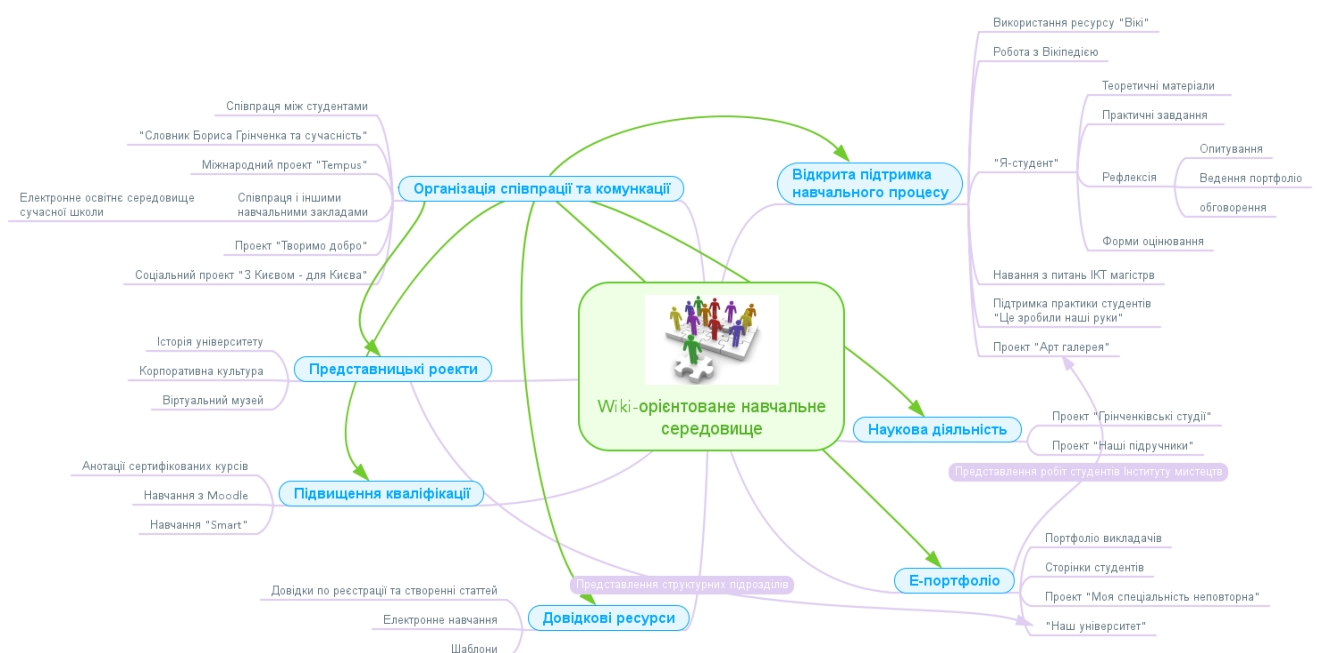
Wiki-орієнтоване навчальне середовище

Організація співпраці та комунікації
Співпраця між студентами
"Словник Бориса Грінченка та сучасність"
Міжнародний проект "Tempus"
Співпраця і іншими навчальними закладами
Електронне освітнє середовище сучасної школи
Проект "Творимо добро"
Соціальний проект "З Києвом - для Києва"

Представницькі роекти
Історія університету
Корпоративна культура
Віртуальний музей

Підвищення кваліфікації
Анотації сертифікованих курсів
Навчання з Moodle
Навчання "Smart"

Довідкові ресурси
Довідки по реєстрації та створенні статтей
Електронне навчання
Шаблони

Представлення структурних підрозділів

Відкрита підтримка навчального процесу
Використання ресурсу "Вікі"
Робота з Вікіпедією
"Я-студент"
Теоретичні матеріали
Практичні завдання
Рефлексія
Опитування
Ведення портфоліо
обговорення
Форми оцінювання
Навання з питань ІКТ магістрв
Підтримка практики студентів "Це зробили наші руки"
Проект "Арт галерея"

Наукова діяльність
Проект "Грінченківські студії"
Проект "Наші підручники"

Представлення робіт студентів Інституту мистецтв

Е-портфоліо
Портфоліо викладачів
Сторінки студентів
Проект "Моя спеціальність неповторна"
"Наш університет"